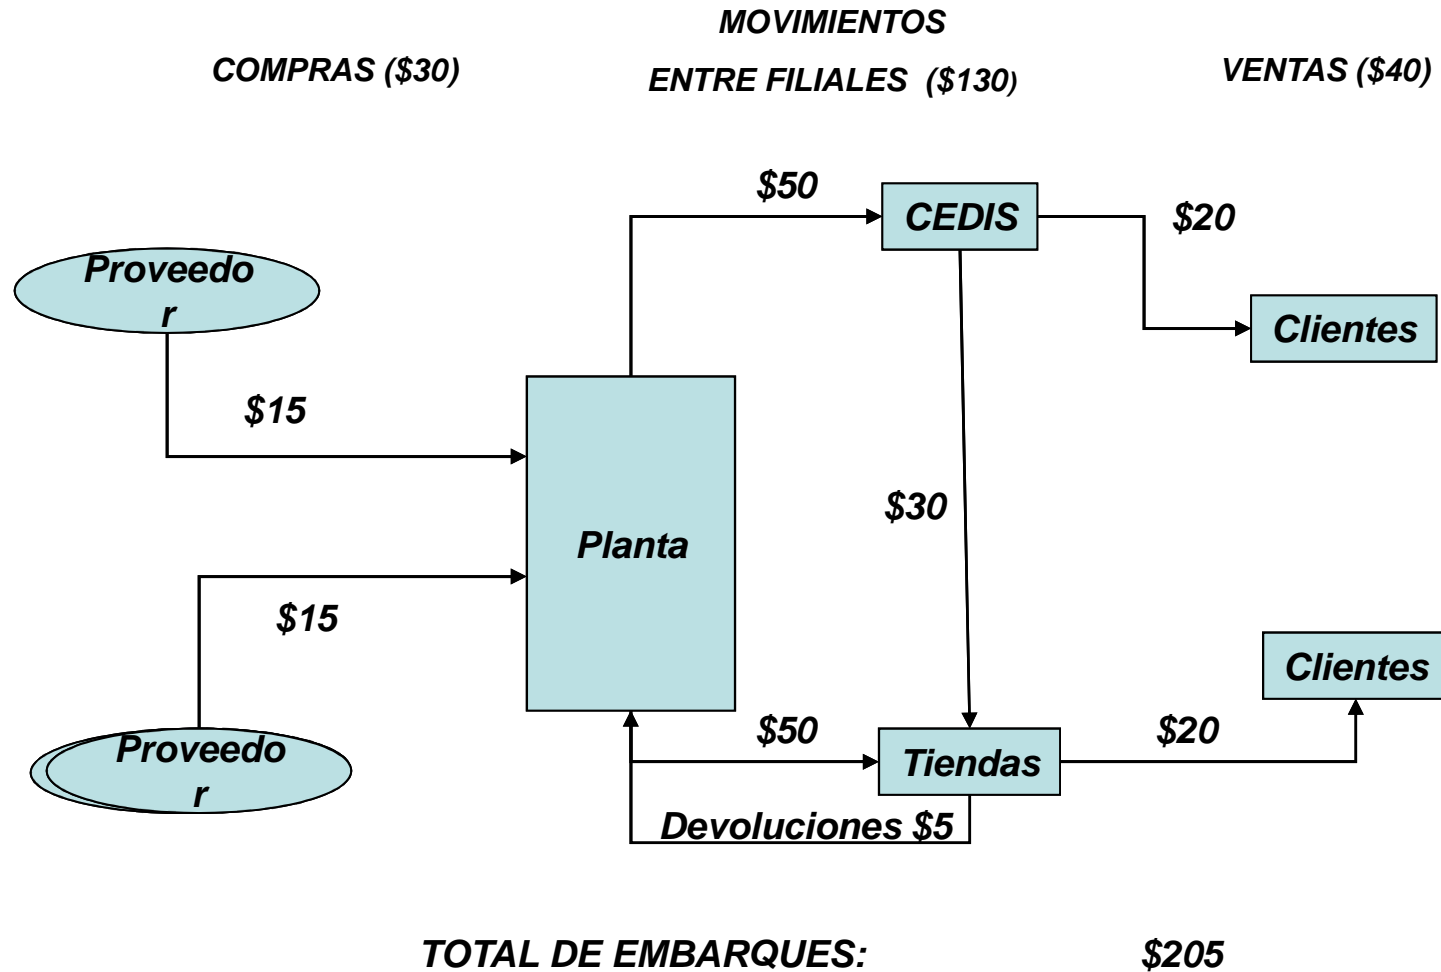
MOVIMIENTOS

COMPRAS ($30)

ENTRE FILIALES ($130)

VENTAS ($40)

$50

CEDIS

$20

Proveedor

Clientes

$15

$30

Planta

$15

Clientes

$50

$20

Proveedor

Tiendas

Devoluciones $5

TOTAL DE EMBARQUES: $205